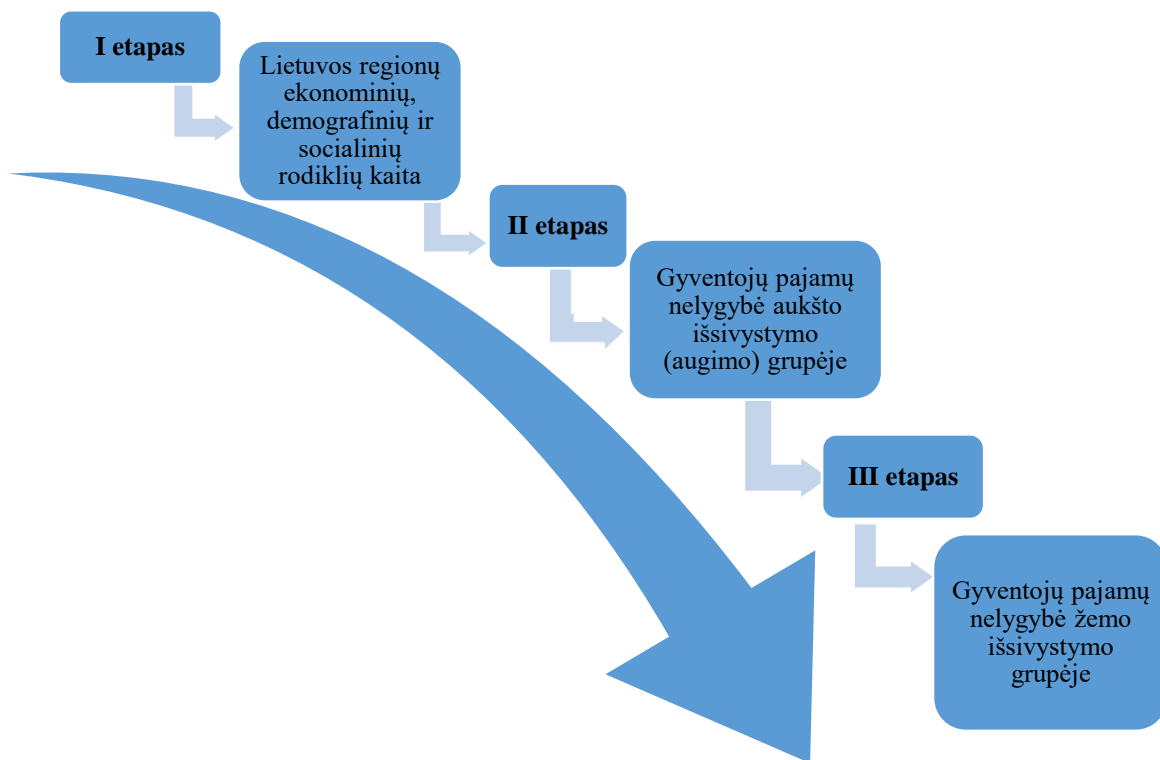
I etapas

Lietuvos regionų ekonominių, demografinių ir socialinių rodiklių kaita

II etapas

Gyventojų pajamų nelygybė aukšto išsivystymo (augimo) grupėje

III etapas

Gyventojų pajamų nelygybė žemo išsivystymo grupėje